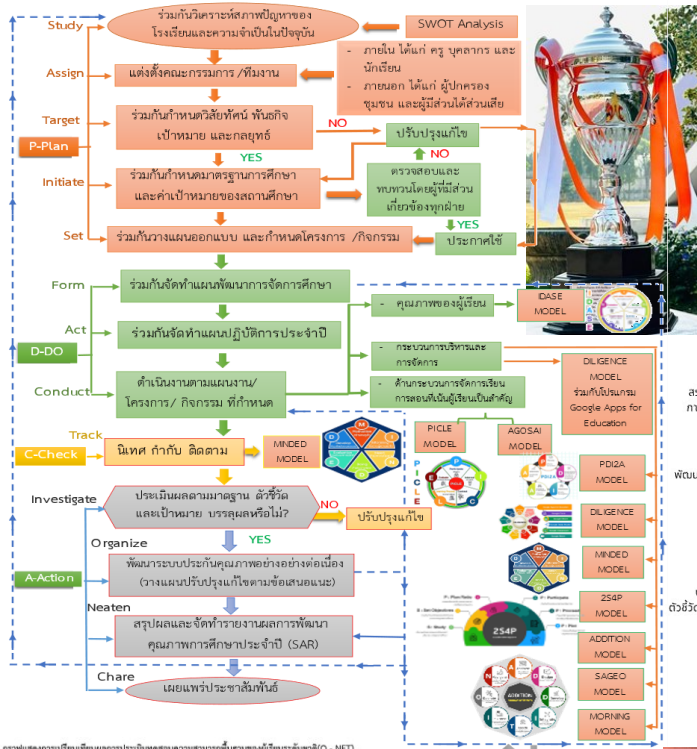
Study
ร่วมกันวิเคราะห์สภาพปัญหาของโรงเรียนและความจำเป็นในปัจจุบัน
SWOT Analysis

Assign
แต่งตั้งคณะกรรมการ /ทีมงาน
- ภายใน ได้แก่ ครู บุคลากร และนักเรียน
- ภายนอก ได้แก่ ผู้ปกครอง ชุมชน และผู้มีส่วนได้ส่วนเสีย

Target
ร่วมกันกำหนดวิสัยทัศน์ พันธกิจ เป้าหมาย และกลยุทธ์
NO
ปรับปรุงแก้ไข
NO

P-Plan
YES

Initiate
ร่วมกันกำหนดมาตรฐานการศึกษาและค่าเป้าหมายของสถานศึกษา
ตรวจสอบและทบทวนโดยผู้มีส่วนเกี่ยวข้องทุกฝ่าย
YES

Set
ร่วมกันวางแผนออกแบบ และกำหนดโครงการ /กิจกรรม
ประกาศใช้

Form
ร่วมกันจัดทำแผนพัฒนาการจัดการศึกษา
- คุณภาพของผู้เรียน
IDASE MODEL

Act
ร่วมกันจัดทำแผนปฏิบัติการประจำปี
D-DO
- กระบวนการบริหารและการจัดการ
DILIGENCE MODEL ร่วมกับโปรแกรม Google Apps for Education

Conduct
ดำเนินงานตามแผนงาน/ โครงการ/ กิจกรรม ที่กำหนด
- ด้านกระบวนการจัดการเรียนการสอนที่เน้นผู้เรียนเป็นสำคัญ

Track
C-Check
นิเทศ กำกับ ติดตาม
MINDED MODEL
PICLE MODEL
AGOSAI MODEL
PDI2A MODEL

Investigate
ประเมินผลตามมาตรฐาน ตัวชี้วัด และเป้าหมาย บรรลุผลหรือไม่?
NO
ปรับปรุงแก้ไข
DILIGENCE MODEL

Organize
YES
A-Action
พัฒนาระบบประกันคุณภาพอย่างต่อเนื่อง (วางแผนปรับปรุงแก้ไขตามข้อเสนอแนะ)
MINDED MODEL
2S4P MODEL
2S4P

Neaten
สรุปผลและจัดทำรายงานผลการพัฒนาคุณภาพการศึกษาประจำปี (SAR)
ADDITION MODEL
SAGEO MODEL

Chare
เผยแพร่ประชาสัมพันธ์
MORNING MODEL

สร
กา
พัฒน
ตัวชี้วั